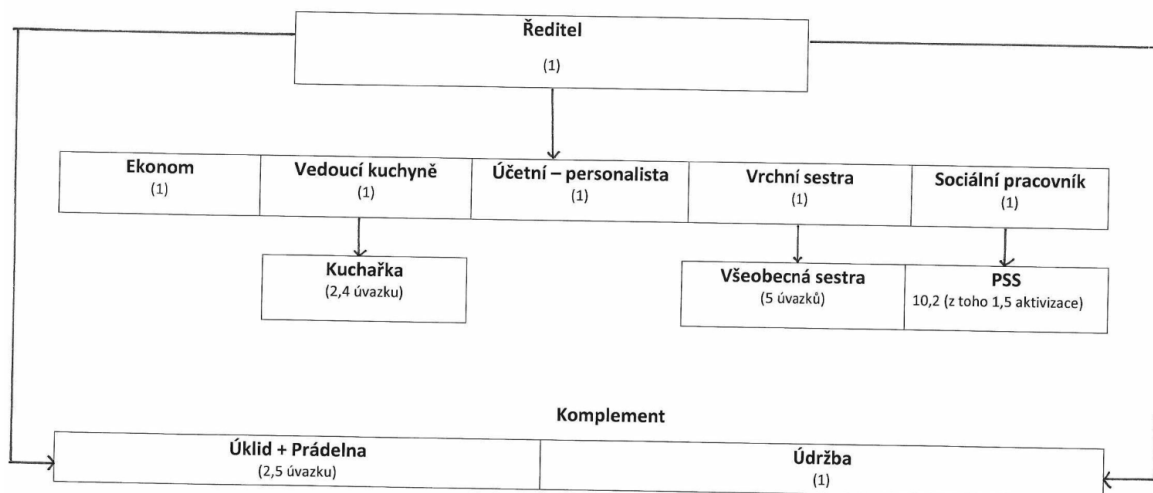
Ředitel
(1)

Ekonom
(1)

Vedoucí kuchyně
(1)

Účetní – personalista
(1)

Vrchní sestra
(1)

Sociální pracovník
(1)

Kuchařka
(2,4 úvazku)

Všeobecná sestra
(5 úvazků)

PSS
10,2 (z toho 1,5 aktivizace)

Komplement

Úklid + Prádelna
(2,5 úvazku)

Údržba
(1)